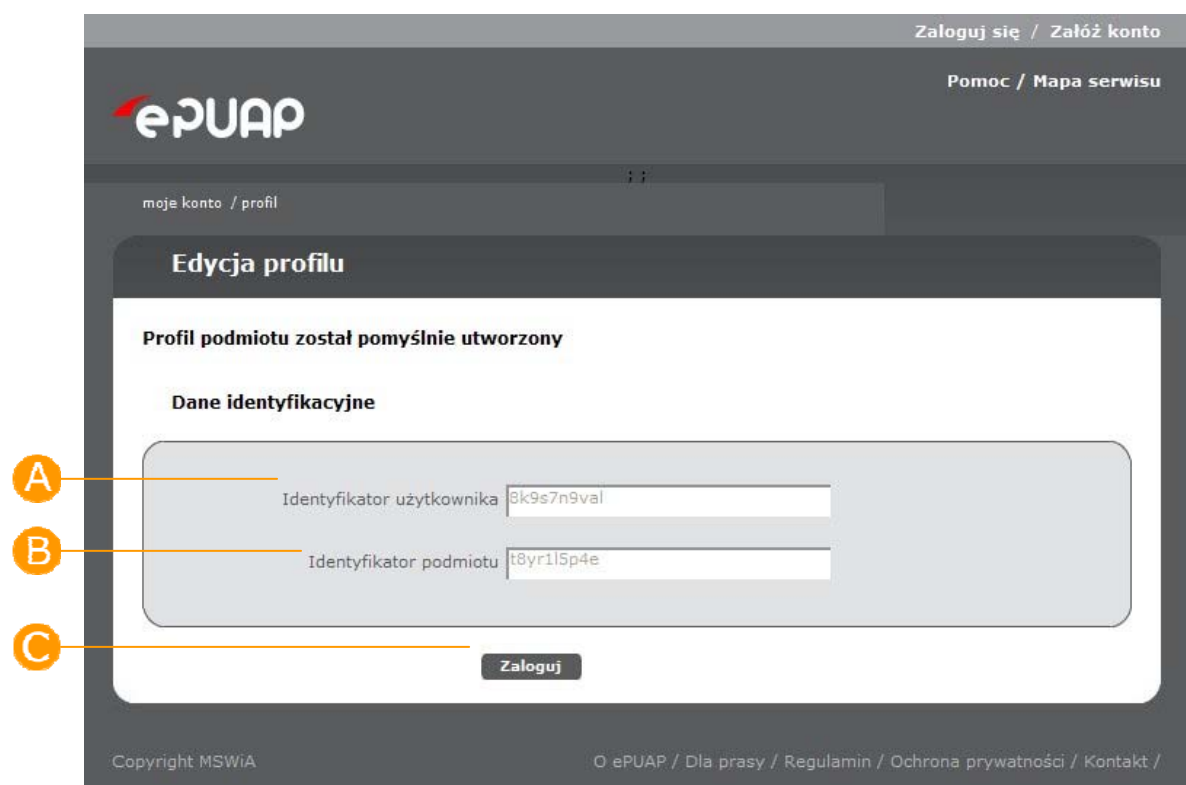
Zaloguj się / Załóż konto

Pomoc / Mapa serwisu

ePUAP

moje konto / profil

Edycja profilu

Profil podmiotu został pomyślnie utworzony

Dane identyfikacyjne

A

Identyfikator użytkownika 8k9s7n9val

B

Identyfikator podmiotu t8yr1l5p4e

C

Zaloguj

Copyright MSWiA

O ePUAP / Dla prasy / Regulamin / Ochrona prywatności / Kontakt /